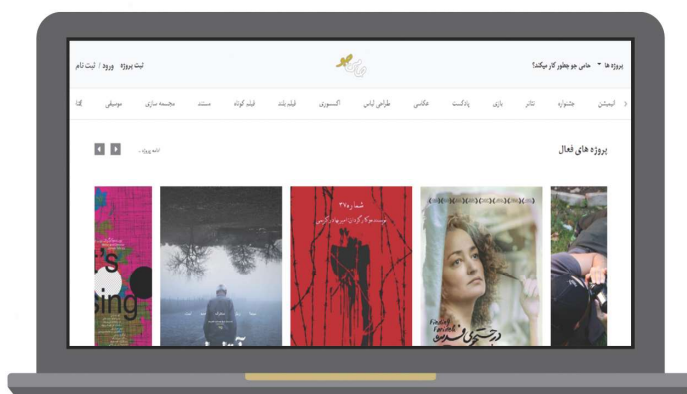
پروژه ها ▾ حامی جو چطور کار میکند؟

ثبت پروژه ورود / ثبت نام

انیمیشن جشنواره تئاتر بازی پادکست عکاسی طراح لباس اکسسوری فیلم بلند فیلم کوتاه مستند مجسمه سازی موسیقی کتا

پروژه های فعال

ادامه پروژه ...

شماره ۳۷

's
sing